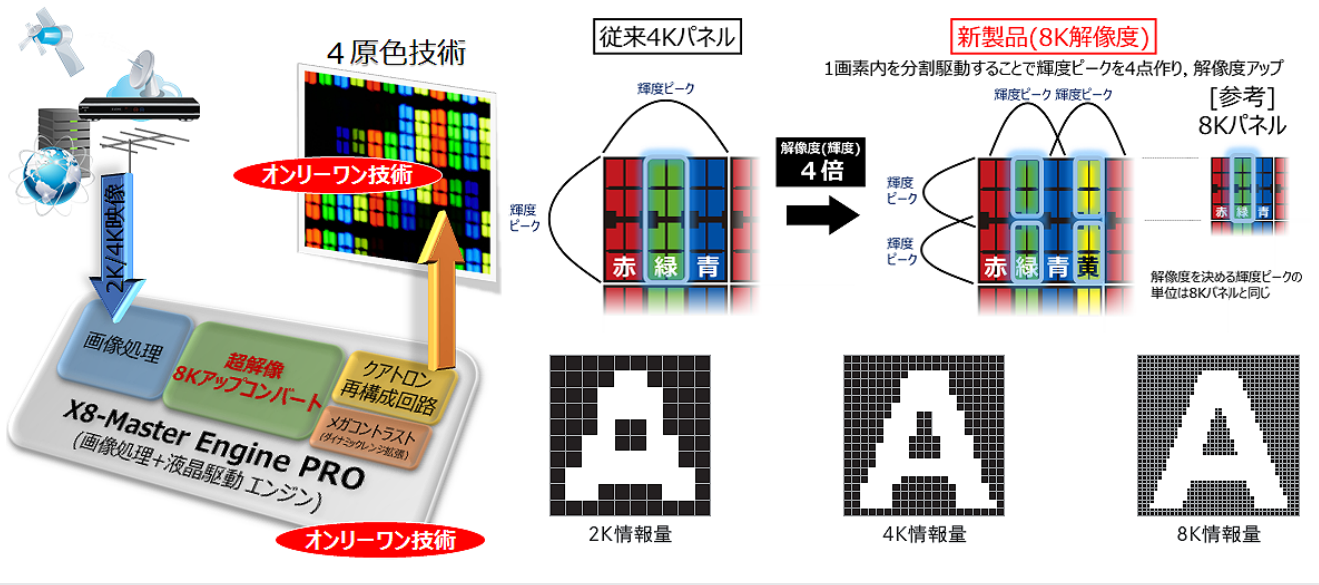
2K/4K映像

4原色技術

オンリーワン技術

画像処理

超解像
8Kアップコンバート

クアトロン
再構成回路

メガコントラスト
(ダイナミックレンジ拡張)

X8-Master Engine PRO
(画像処理+液晶駆動 エンジン)

オンリーワン技術

従来4Kパネル

輝度ピーク

輝度
ピーク

赤 緑 青

解像度(輝度)
4倍

新製品(8K解像度)

1画素内を分割駆動することで輝度ピークを4点作り，解像度アップ

輝度ピーク 輝度ピーク

輝度
ピーク

輝度
ピーク

赤 緑 青 黄

[参考]
8Kパネル

赤 緑 青

解像度を決める輝度ピークの単位は8Kパネルと同じ

2K情報量

4K情報量

8K情報量